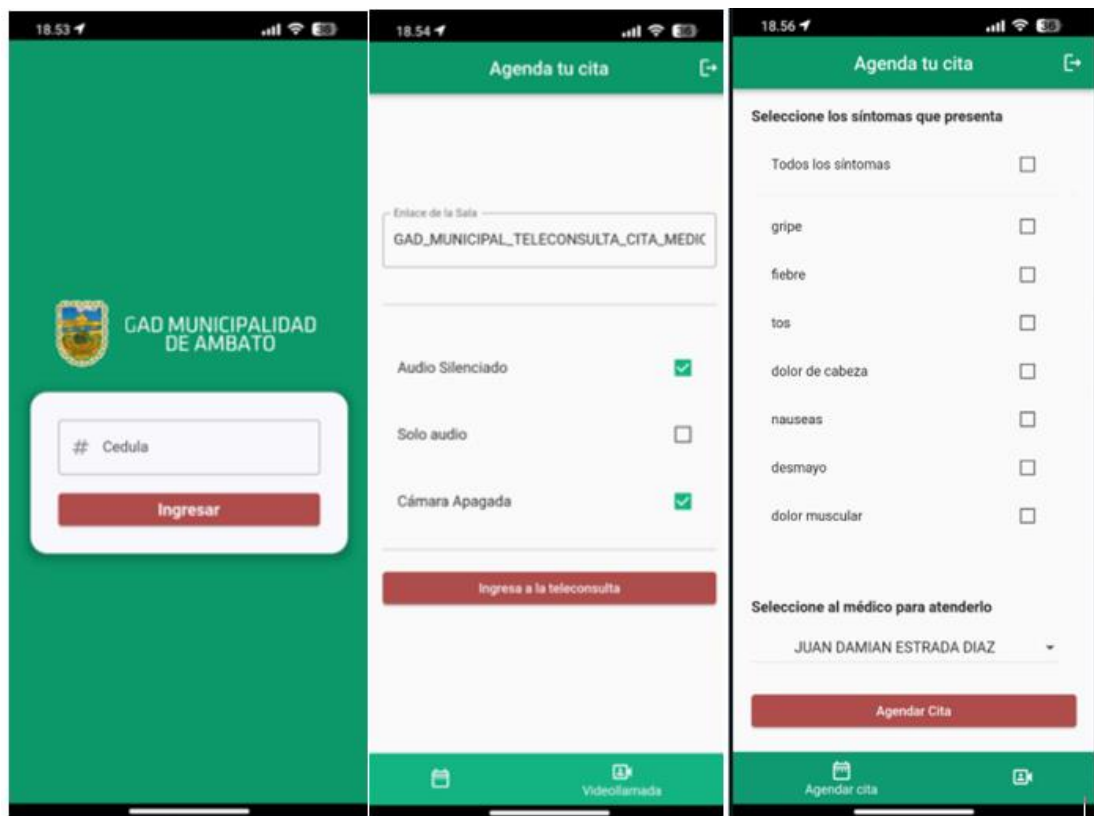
18.53

GAD MUNICIPALIDAD DE AMBATO

# Cedula

Ingresar

18.54

Agenda tu cita

Enlace de la Sala

GAD_MUNICIPAL_TELECONSULTA_CITA_MEDIC

Audio Silenciado

Solo audio

Cámara Apagada

Ingresa a la teleconsulta

Videollamada

18.56

Agenda tu cita

Seleccione los síntomas que presenta

Todos los síntomas

gripe

fiebre

tos

dolor de cabeza

nauseas

desmayo

dolor muscular

Seleccione al médico para atenderlo

JUAN DAMIAN ESTRADA DIAZ

Agendar Cita

Agendar cita